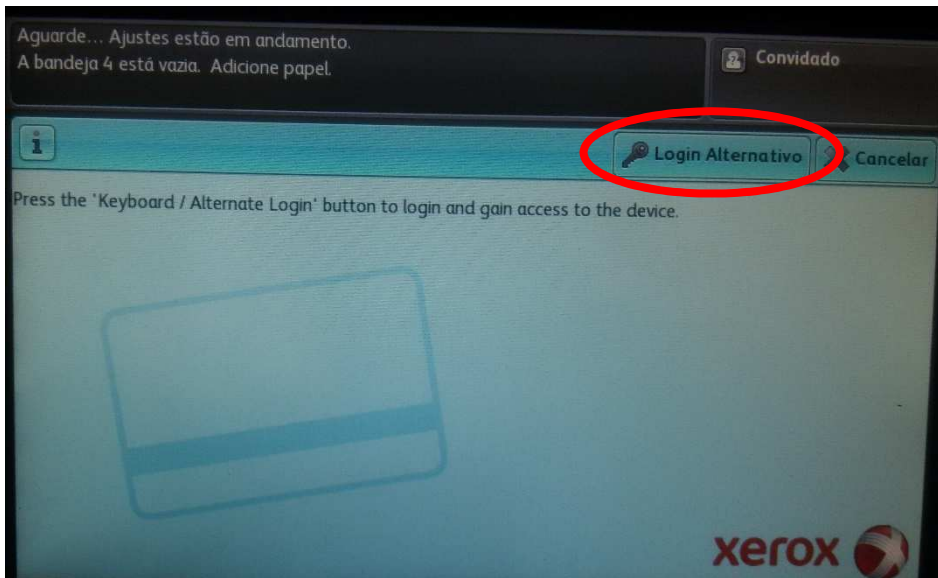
Aguarde... Ajustes estão em andamento.
A bandeja 4 está vazia. Adicione papel.

Convidado

i

Login Alternativo

Cancelar

Press the 'Keyboard / Alternate Login' button to login and gain access to the device.

xerox